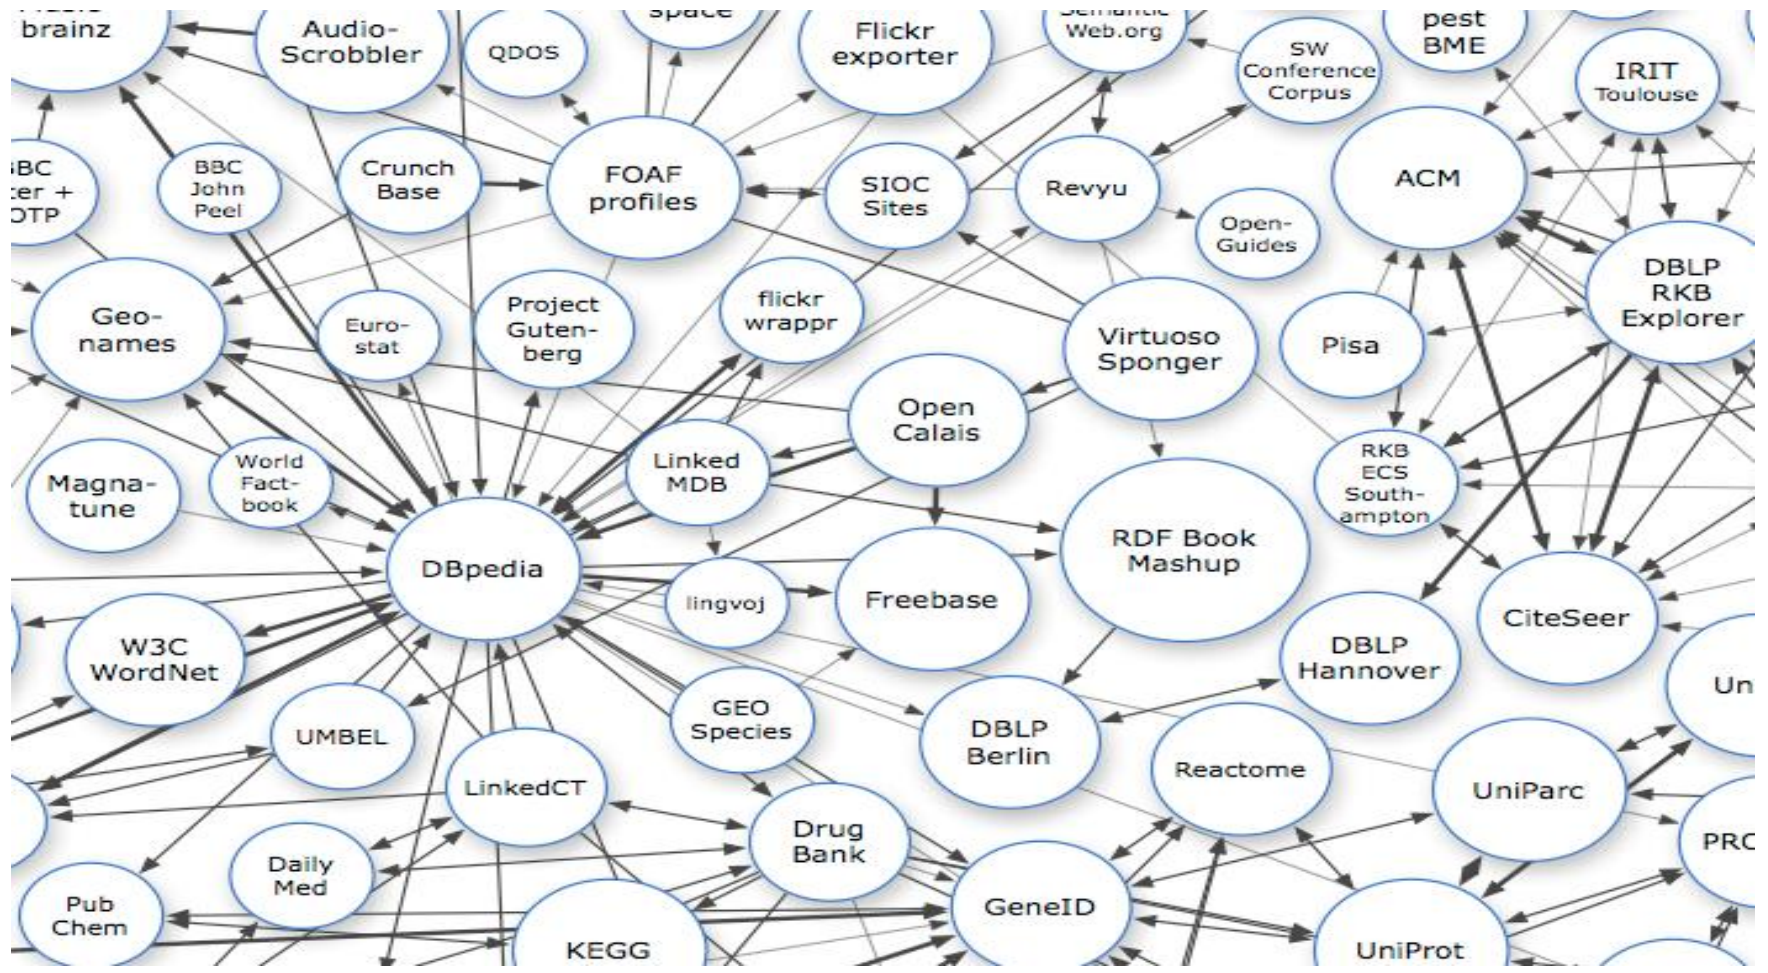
brainz
Audio-Scrobbler
QDOS
space
Flickr exporter
Semantic Web.org
SW Conference Corpus
pest BME
IRIT Toulouse
BBC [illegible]ter + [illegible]DTP
BBC John Peel
Crunch Base
FOAF profiles
SIOC Sites
Revyu
Open-Guides
ACM
DBLP RKB Explorer
Geo-names
Euro-stat
Project Guten-berg
flickr wrappr
Virtuoso Sponger
Pisa
Open Calais
Magna-tune
World Fact-book
Linked MDB
RKB ECS South-ampton
DBpedia
lingvoj
Freebase
RDF Book Mashup
CiteSeer
W3C WordNet
DBLP Hannover
Un
UMBEL
GEO Species
DBLP Berlin
Reactome
UniParc
LinkedCT
Drug Bank
PRO
Daily Med
Pub Chem
KEGG
GeneID
UniProt